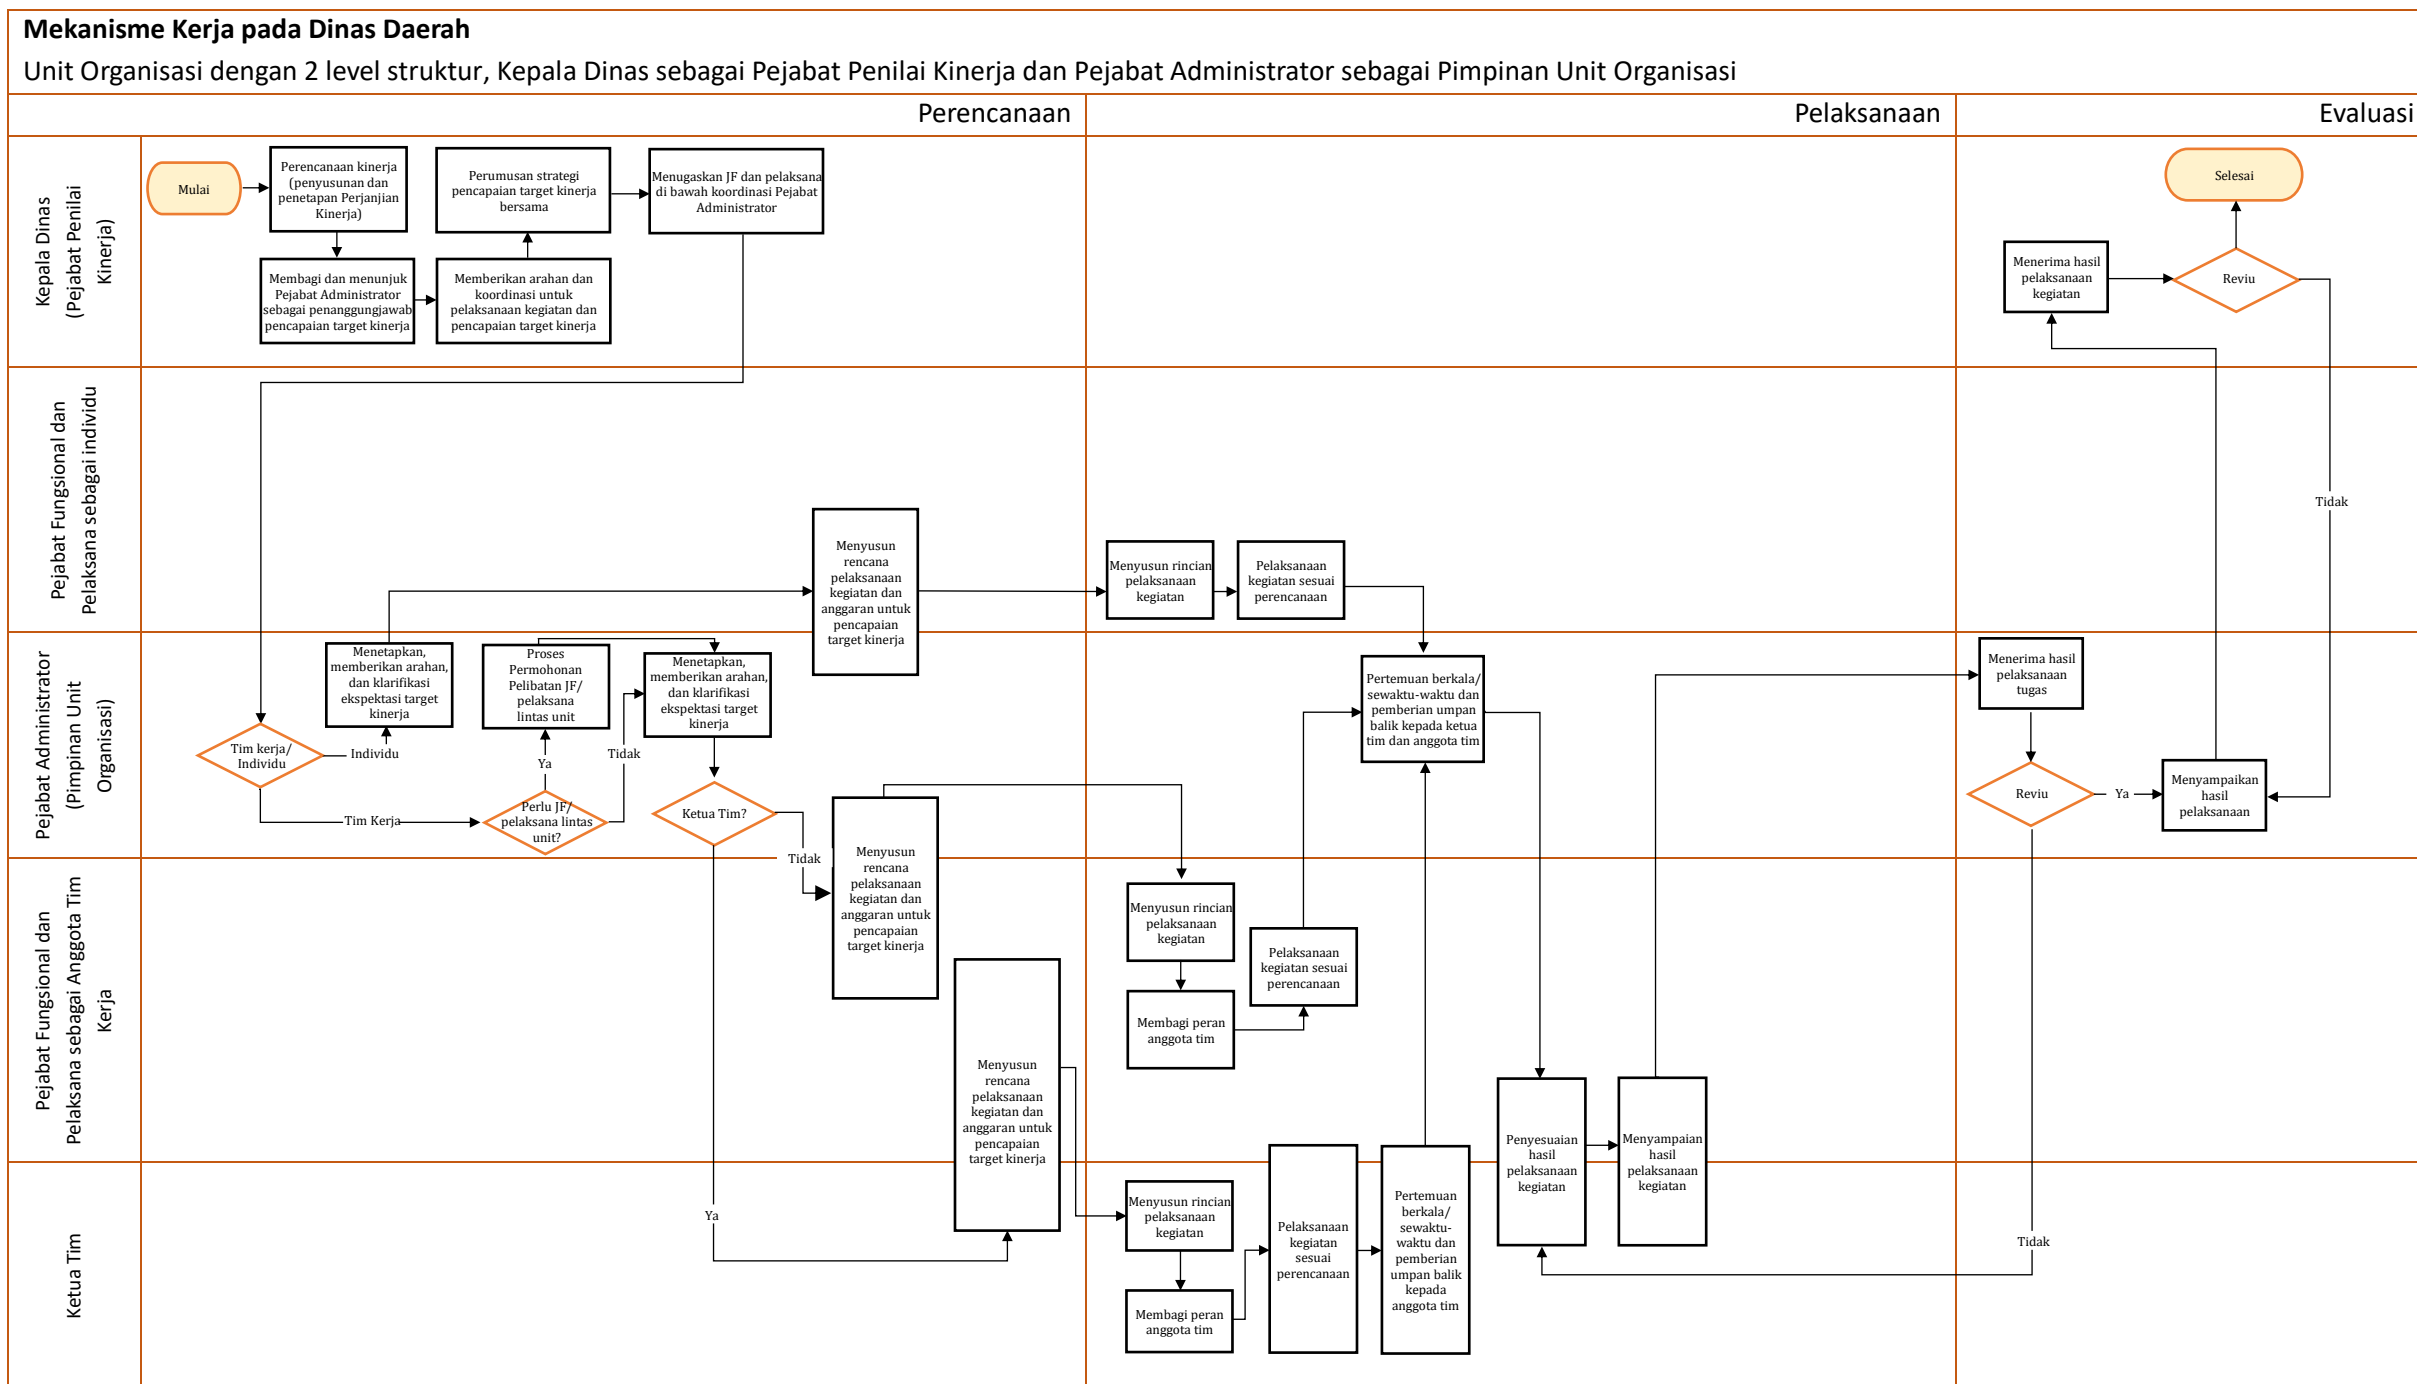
Mekanisme Kerja pada Dinas Daerah

Unit Organisasi dengan 2 level struktur, Kepala Dinas sebagai Pejabat Penilai Kinerja dan Pejabat Administrator sebagai Pimpinan Unit Organisasi

Perencanaan

Pelaksanaan

Evaluasi

Kepala Dinas (Pejabat Penilai Kinerja)

Mulai

Perencanaan kinerja (penyusunan dan penetapan Perjanjian Kinerja)

Perumusan strategi pencapaian target kinerja bersama

Menugaskan JF dan pelaksana di bawah koordinasi Pejabat Administrator

Membagi dan menunjuk Pejabat Administrator sebagai penanggungjawab pencapaian target kinerja

Memberikan arahan dan koordinasi untuk pelaksanaan kegiatan dan pencapaian target kinerja

Selesai

Menerima hasil pelaksanaan kegiatan

Reviu

Pejabat Fungsional dan Pelaksana sebagai individu

Tidak

Menyusun rencana pelaksanaan kegiatan dan anggaran untuk pencapaian target kinerja

Menyusun rincian pelaksanaan kegiatan

Pelaksanaan kegiatan sesuai perencanaan

Pejabat Administrator (Pimpinan Unit Organisasi)

Menetapkan, memberikan arahan, dan klarifikasi ekspektasi target kinerja

Proses Permohonan Pelibatan JF/ pelaksana lintas unit

Menetapkan, memberikan arahan, dan klarifikasi ekspektasi target kinerja

Pertemuan berkala/ sewaktu-waktu dan pemberian umpan balik kepada ketua tim dan anggota tim

Menerima hasil pelaksanaan tugas

Tim kerja/ Individu

Individu

Ya

Tidak

Perlu JF/ pelaksana lintas unit?

Tim Kerja

Ketua Tim?

Tidak

Reviu

Ya

Menyampaikan hasil pelaksanaan

Pejabat Fungsional dan Pelaksana sebagai Anggota Tim Kerja

Menyusun rencana pelaksanaan kegiatan dan anggaran untuk pencapaian target kinerja

Menyusun rincian pelaksanaan kegiatan

Pelaksanaan kegiatan sesuai perencanaan

Membagi peran anggota tim

Menyusun rencana pelaksanaan kegiatan dan anggaran untuk pencapaian target kinerja

Penyesuaian hasil pelaksanaan kegiatan

Menyampaian hasil pelaksanaan kegiatan

Ketua Tim

Ya

Menyusun rincian pelaksanaan kegiatan

Membagi peran anggota tim

Pelaksanaan kegiatan sesuai perencanaan

Pertemuan berkala/ sewaktu-waktu dan pemberian umpan balik kepada anggota tim

Tidak